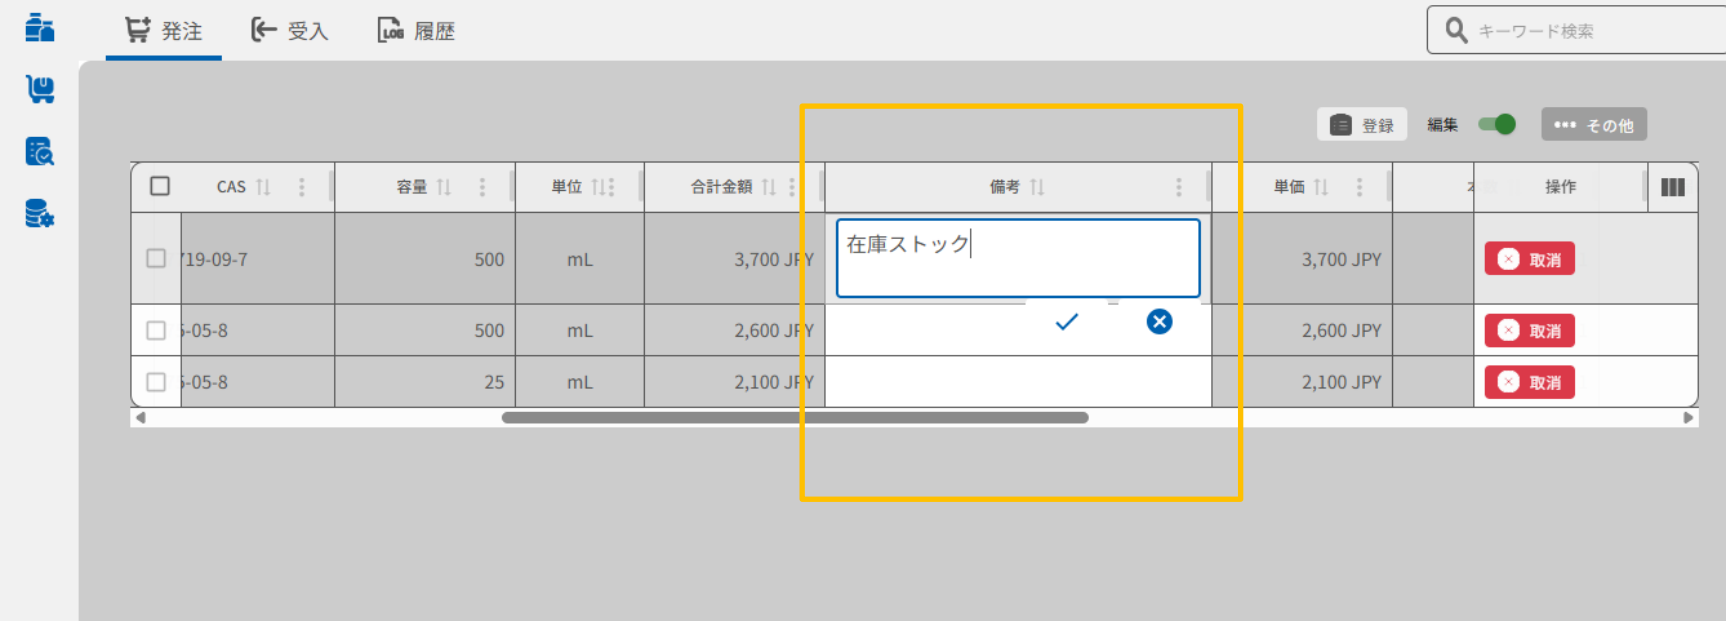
発注 受入 LOG 履歴

キーワード検索

登録 編集 その他

| CAS | 容量 | 単位 | 合計金額 | 備考 | 単価 | | 操作 |
|---|---|---|---|---|---|---|---|
| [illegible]19-09-7 | 500 | mL | 3,700 JPY | 在庫ストック | 3,700 JPY | | 取消 |
| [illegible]-05-8 | 500 | mL | 2,600 JPY | | 2,600 JPY | | 取消 |
| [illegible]-05-8 | 25 | mL | 2,100 JPY | | 2,100 JPY | | 取消 |